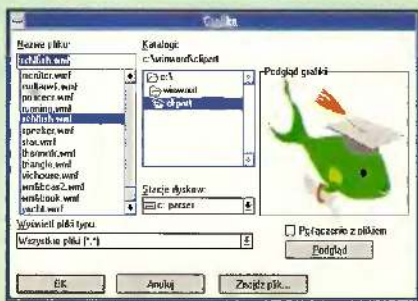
Grafika

Nazwa pliku:
schfish.wmf

monitor.wmf
nullavel.wmf
projecct.wmf
running.wmf
schfish.wmf
speaker.wmf
star.wmf
thinkndr.wmf
triangle.wmf
vichouse.wmf
wrldbox2.wmf
wrldbook.wmf
yacht.wmf

Katalogi:
c:\winword\clipart

c:\
winword
clipart

Podgląd grafiki

Stacje dysków:
c: parser

Wyświetl pliki typu:
Wszystkie pliki (*.*)

Połączenie z plikiem

Podgląd

OK
Anuluj
Znajdź plik...